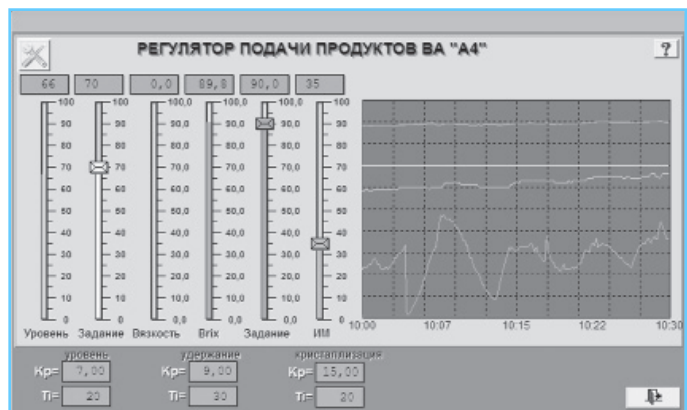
РЕГУЛЯТОР ПОДАЧИ ПРОДУКТОВ ВА "А4"

?

66
70
0,0
89,8
90,0
35

100
90
80
70
60
50
40
30
20
10
0

100
90
80
70
60
50
40
30
20
10
0

100,0
90,0
80,0
70,0
60,0
50,0
40,0
30,0
20,0
10,0
0,0

100,0
90,0
80,0
70,0
60,0
50,0
40,0
30,0
20,0
10,0
0,0

100,0
90,0
80,0
70,0
60,0
50,0
40,0
30,0
20,0
10,0
0,0

100
90
80
70
60
50
40
30
20
10
0

Уровень
Задание
Вязкость
Brix
Задание
ИМ

100
90
80
70
60
50
40
30
20
10

10:00
10:07
10:15
10:22
10:30

уровень
Kp= 7,00
Ti= 20

удержание
Kp= 9,00
Ti= 30

кристаллизация
Kp= 15,00
Ti= 20